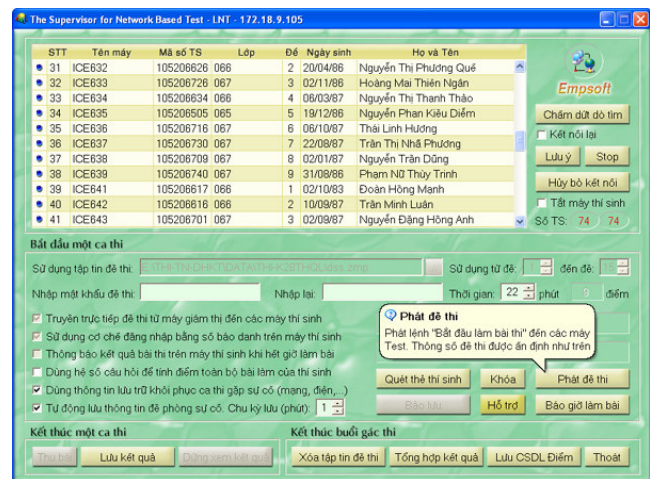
The Supervisor for Network Based Test - LNT - 172.18.9.105

| STT | Tên máy | Mã số TS | Lớp | Đề | Ngày sinh | Họ và Tên |
|---|---|---|---|---|---|---|
| 31 | ICE632 | 105206626 | 066 | 2 | 20/04/86 | Nguyễn Thị Phương Quế |
| 32 | ICE633 | 105206726 | 067 | 3 | 02/11/86 | Hoàng Mai Thiên Ngân |
| 33 | ICE634 | 105206634 | 066 | 4 | 06/03/87 | Nguyễn Thị Thanh Thảo |
| 34 | ICE635 | 105206505 | 065 | 5 | 19/12/86 | Nguyễn Phan Kiều Diễm |
| 35 | ICE636 | 105206716 | 067 | 6 | 06/10/87 | Thái Linh Hương |
| 36 | ICE637 | 105206730 | 067 | 7 | 22/08/87 | Trần Thị Nhã Phương |
| 37 | ICE638 | 105206709 | 067 | 8 | 02/01/87 | Nguyễn Trần Dũng |
| 38 | ICE639 | 105206740 | 067 | 9 | 31/08/86 | Phạm Nữ Thùy Trinh |
| 39 | ICE641 | 105206617 | 066 | 1 | 02/10/83 | Đoàn Hồng Mạnh |
| 40 | ICE642 | 105206616 | 066 | 2 | 10/09/87 | Trần Minh Luân |
| 41 | ICE643 | 105206701 | 067 | 3 | 02/09/87 | Nguyễn Đặng Hồng Anh |

Empsoft

Chấm dứt dò tìm
Kết nối lại
Lưu ý
Stop
Hủy bỏ kết nối
Tắt máy thí sinh
Số TS: 74 74

Bắt đầu một ca thi

Sử dụng tập tin đề thi: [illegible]
Sử dụng từ đề: 1 đến đề: 15
Nhập mật khẩu đề thi:
Nhập lại:
Thời gian: 22 phút 9 điểm

Truyền trực tiếp đề thi từ máy giám thị đến các máy thí sinh
Sử dụng cơ chế đăng nhập bằng số báo danh trên máy thí sinh
Thông báo kết quả bài thi trên máy thí sinh khi hết giờ làm bài
Dùng hệ số câu hỏi để tính điểm toàn bộ bài làm của thí sinh
Dùng tập tin lưu trữ khôi phục ca thi gặp sự cố (mạng, điện,...)
Tự động lưu thông tin đề phòng sự cố. Chu kỳ lưu (phút): 1

Phát đề thi
Phát lệnh "Bắt đầu làm bài thi" đến các máy Test. Thông số đề thi được ấn định như trên

Quét thẻ thí sinh
Khóa
Phát đề thi
Bảo lưu
Hỗ trợ
Báo giờ làm bài

Kết thúc một ca thi
Thu bài
Lưu kết quả
Dùng xem kết quả

Kết thúc buổi gác thi
Xóa tập tin đề thi
Tổng hợp kết quả
Lưu CSDL Điểm
Thoát